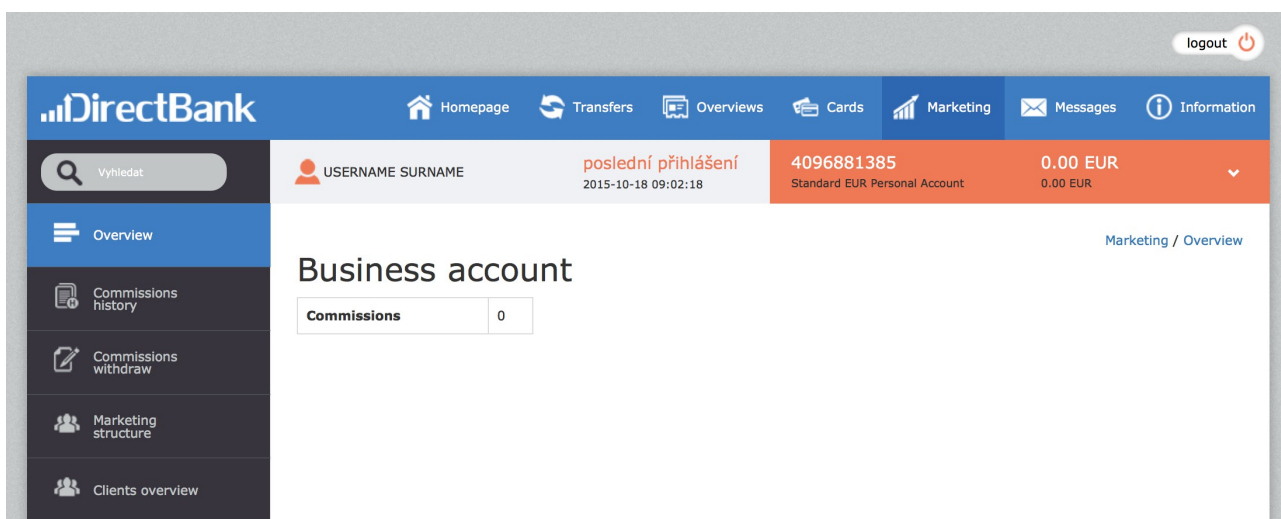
logout

DirectBank

Homepage
Transfers
Overviews
Cards
Marketing
Messages
Information

Vyhledat

USERNAME SURNAME

poslední přihlášení
2015-10-18 09:02:18

4096881385
Standard EUR Personal Account

0.00 EUR
0.00 EUR

Overview
Commissions history
Commissions withdraw
Marketing structure
Clients overview

Marketing / Overview

Business account

| Commissions | 0 |
|---|---|